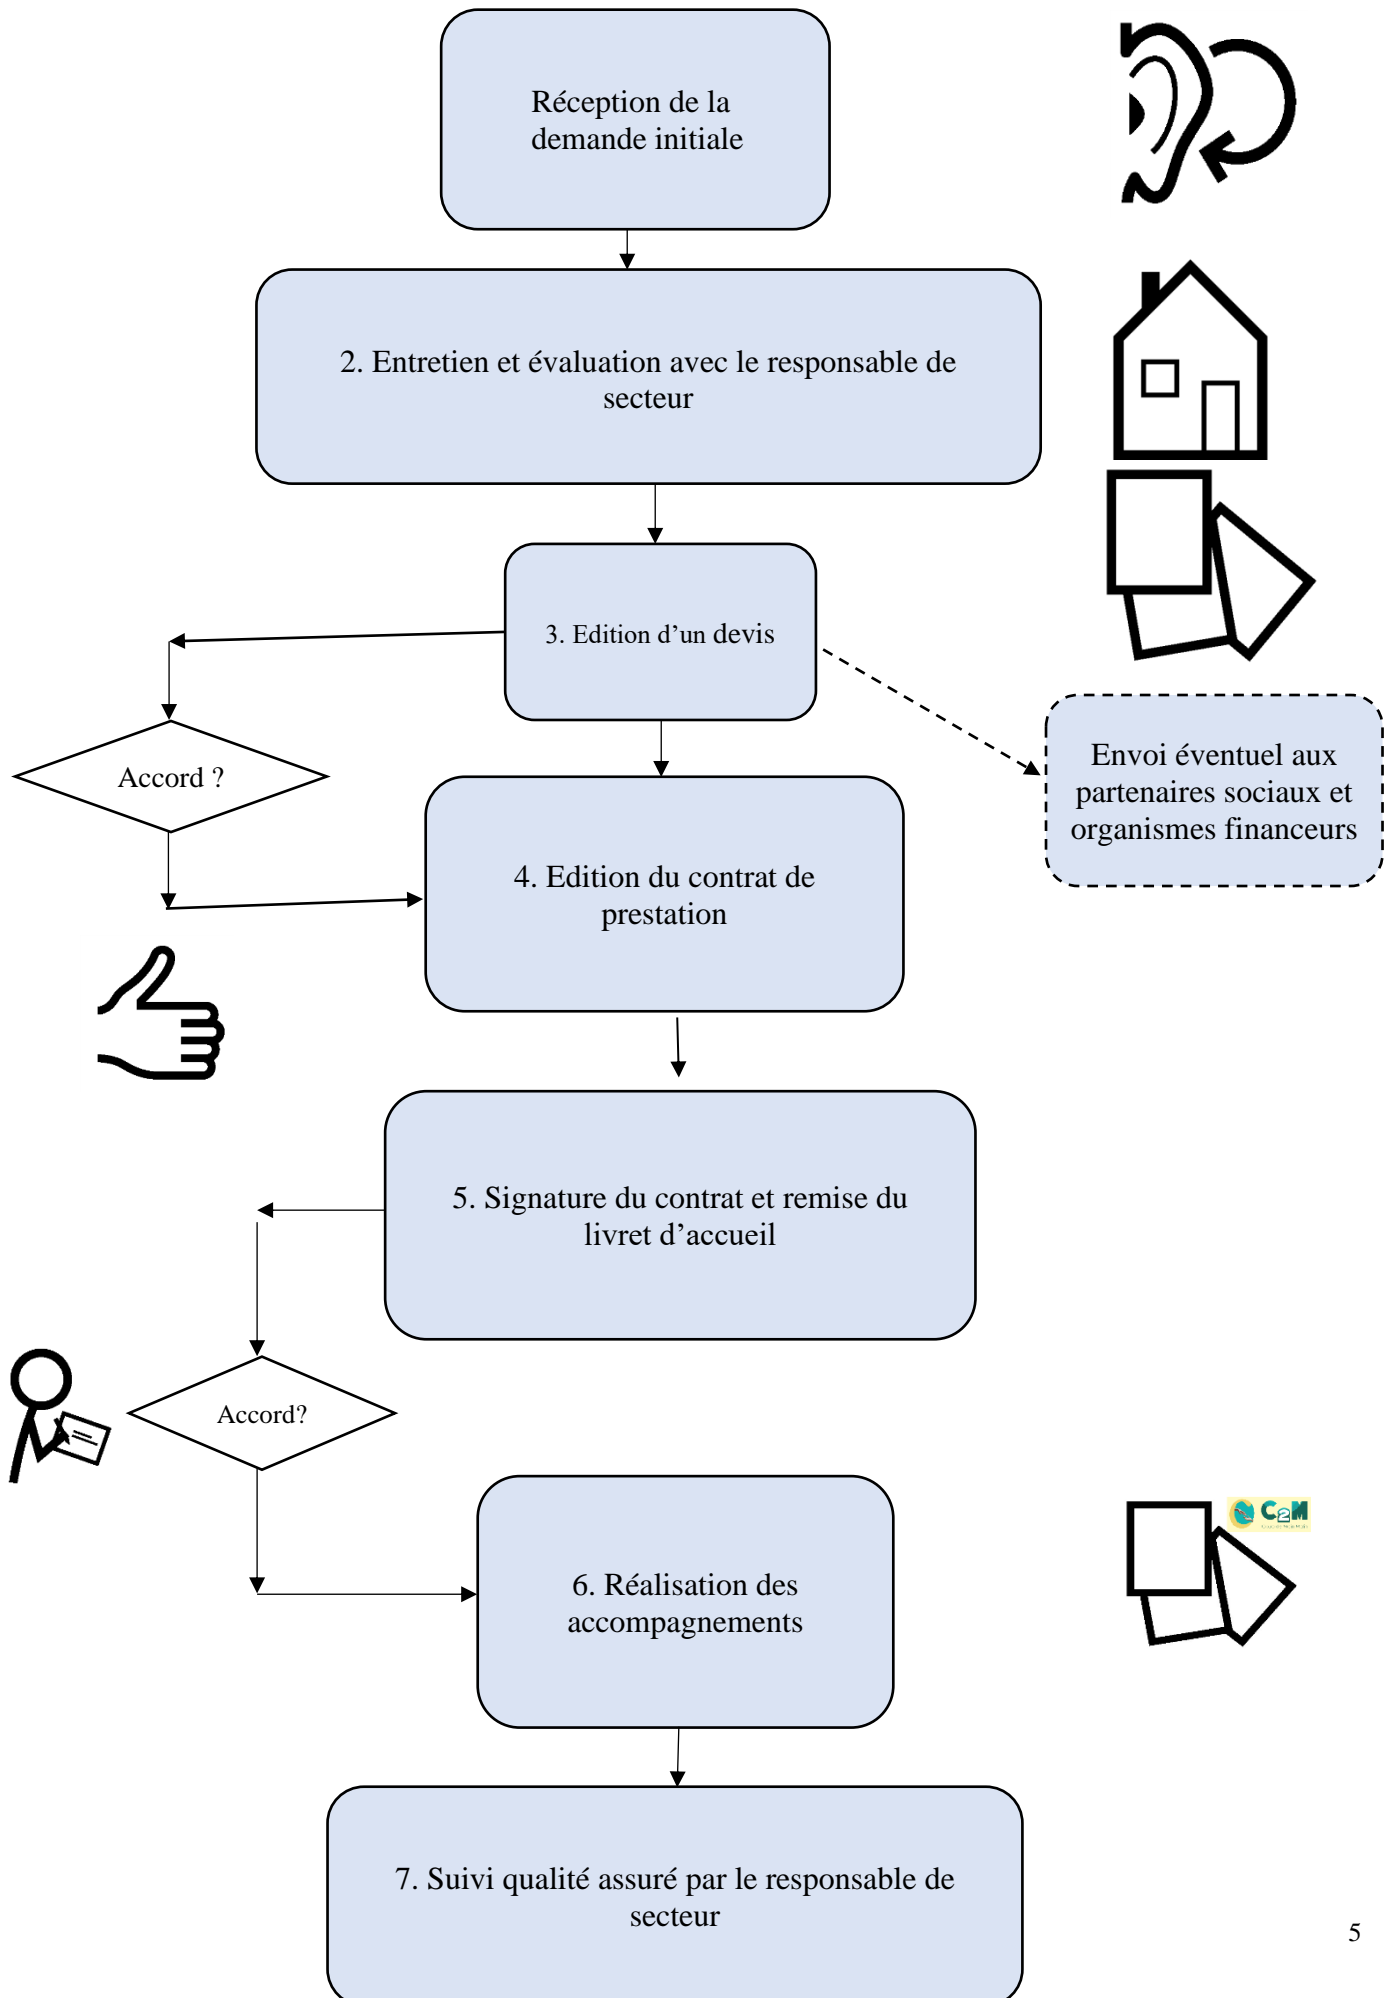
Réception de la demande initiale

2. Entretien et évaluation avec le responsable de secteur

3. Edition d’un devis

Accord ?

Envoi éventuel aux partenaires sociaux et organismes financeurs

4. Edition du contrat de prestation

5. Signature du contrat et remise du livret d’accueil

Accord?

C2M

6. Réalisation des accompagnements

7. Suivi qualité assuré par le responsable de secteur

5